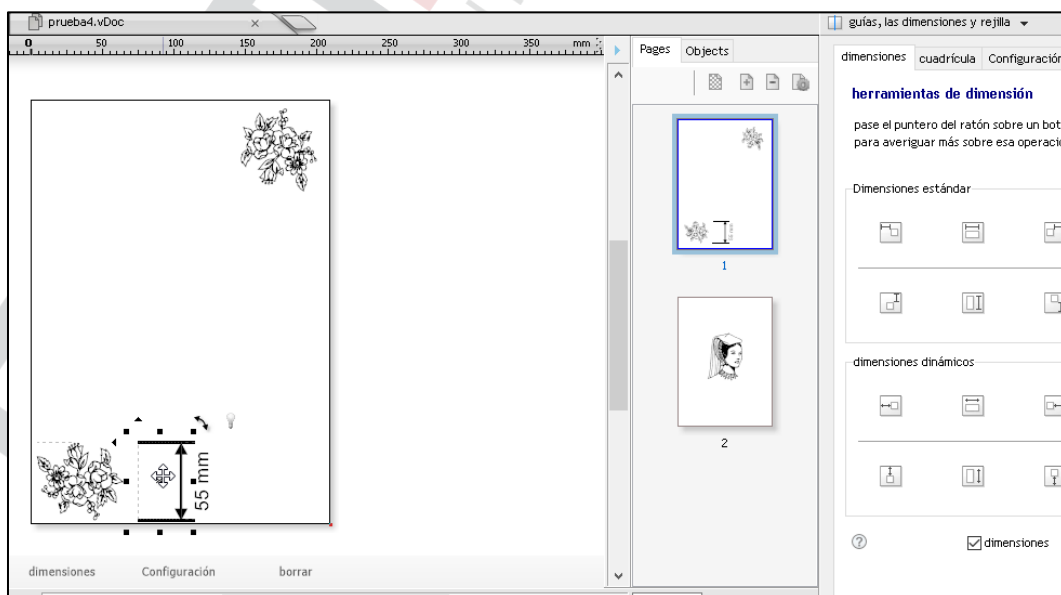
prueba4.vDoc ×

0 50 100 150 200 250 300 350 mm

55 mm

dimensiones Configuración borrar

Pages Objects

1

2

guías, las dimensiones y rejilla

dimensiones cuadrícula Configuración

herramientas de dimensión

pase el puntero del ratón sobre un bot para averiguar más sobre esa operació

Dimensiones estándar

dimensiones dinámicos

dimensiones